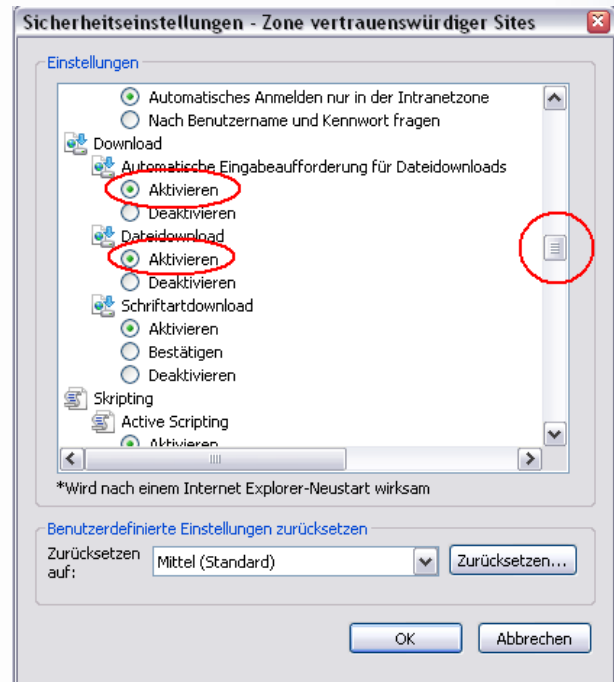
Sicherheitseinstellungen - Zone vertrauenswürdiger Sites

Einstellungen

Automatisches Anmelden nur in der Intranetzone
Nach Benutzername und Kennwort fragen
Download
Automatische Eingabeaufforderung für Dateidownloads
Aktivieren
Deaktivieren
Dateidownload
Aktivieren
Deaktivieren
Schriftartdownload
Aktivieren
Bestätigen
Deaktivieren
Skripting
Active Scripting
Aktivieren

*Wird nach einem Internet Explorer-Neustart wirksam

Benutzerdefinierte Einstellungen zurücksetzen

Zurücksetzen auf: Mittel (Standard) Zurücksetzen...

OK Abbrechen